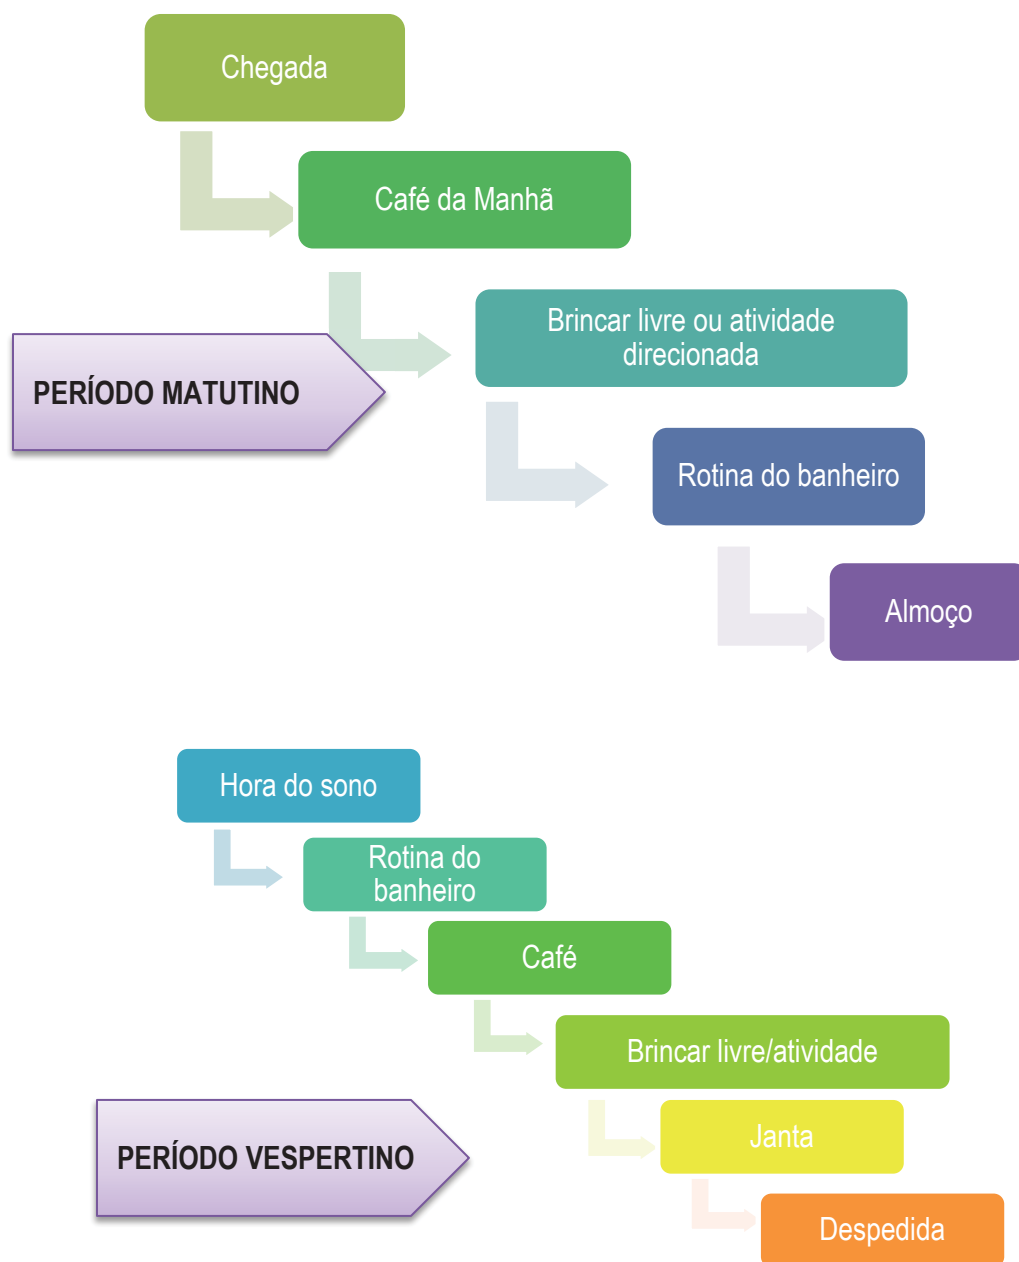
Chegada

Café da Manhã

Brincar livre ou atividade direcionada

PERÍODO MATUTINO

Rotina do banheiro

Almoço

Hora do sono

Rotina do banheiro

Café

Brincar livre/atividade

PERÍODO VESPERTINO

Janta

Despedida